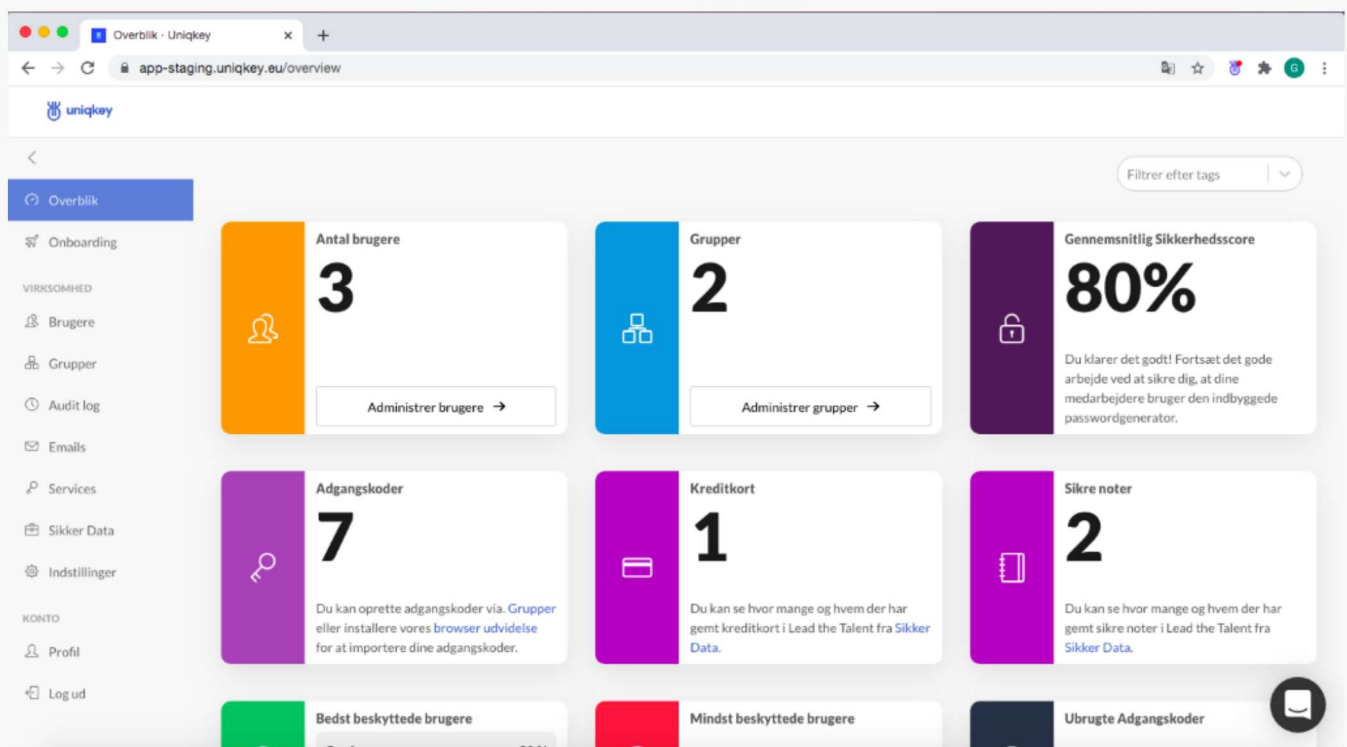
Overblik · Uniqkey

app-staging.uniqkey.eu/overview

uniqkey

Filtrer efter tags

Overblik
Onboarding
VIRKSOMHED
Brugere
Grupper
Audit log
Emails
Services
Sikker Data
Indstillinger
KONTO
Profil
Log ud

Antal brugere
3
Administrer brugere →

Grupper
2
Administrer grupper →

Gennemsnitlig Sikkerhedsscore
80%
Du klarer det godt! Fortsæt det gode arbejde ved at sikre dig, at dine medarbejdere bruger den indbyggede passwordgenerator.

Adgangskoder
7
Du kan oprette adgangskoder via. Grupper eller installere vores browser udvidelse for at importere dine adgangskoder.

Kreditkort
1
Du kan se hvor mange og hvem der har gemt kreditkort i Lead the Talent fra Sikker Data.

Sikre noter
2
Du kan se hvor mange og hvem der har gemt sikre noter i Lead the Talent fra Sikker Data.

Bedst beskyttede brugere

Mindst beskyttede brugere

Ubrugte Adgangskoder